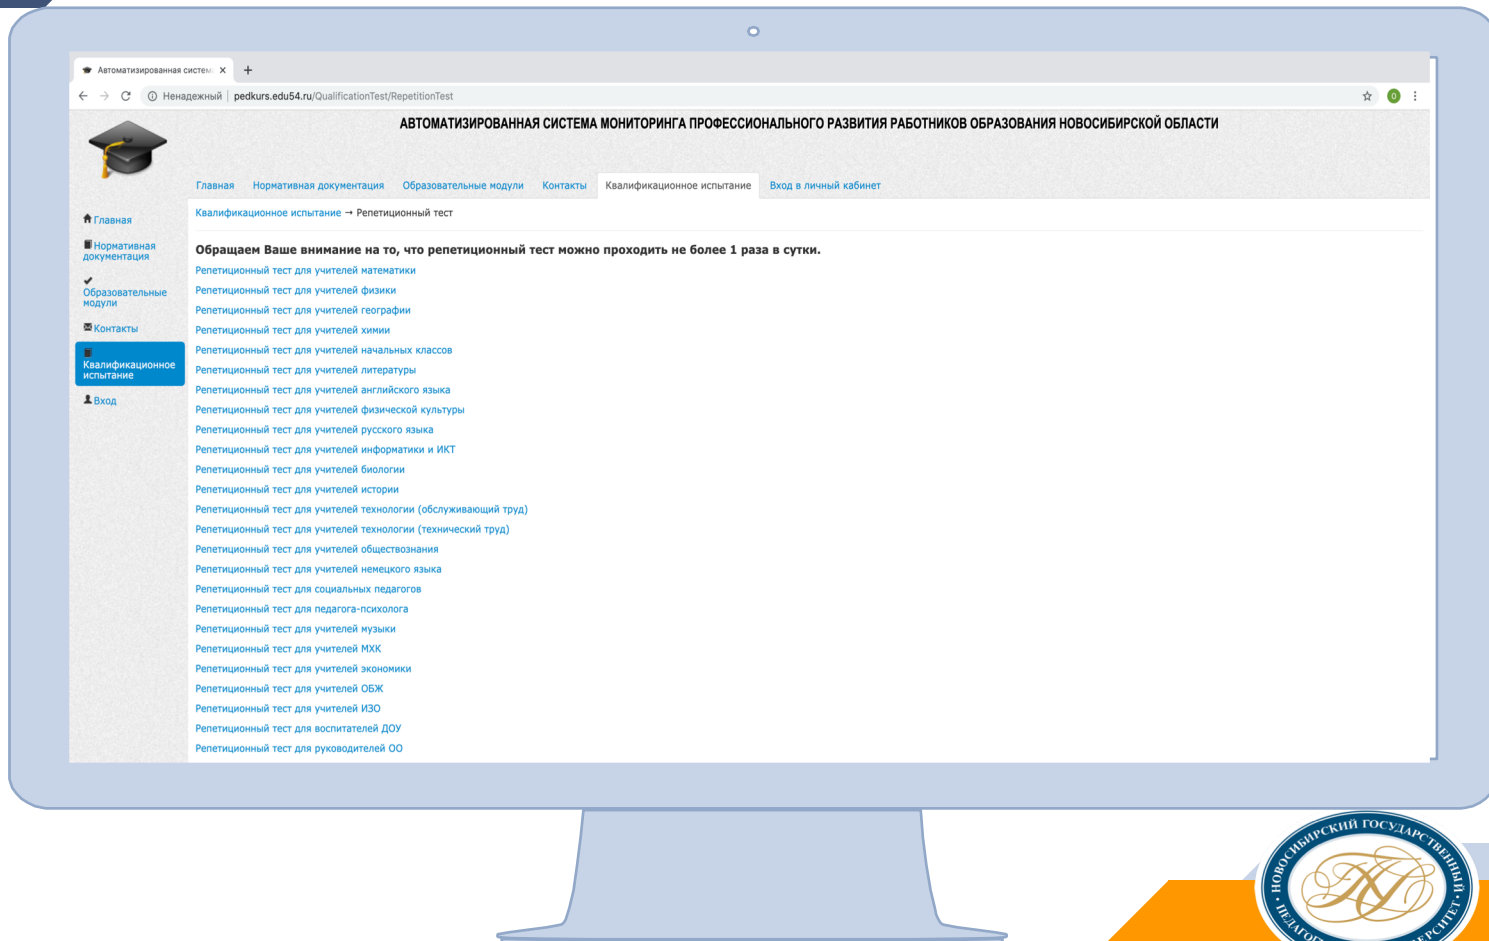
Автоматизированная систем ×
+

Ненадежный | pedkurs.edu54.ru/QualificationTest/RepetitionTest

АВТОМАТИЗИРОВАННАЯ СИСТЕМА МОНИТОРИНГА ПРОФЕССИОНАЛЬНОГО РАЗВИТИЯ РАБОТНИКОВ ОБРАЗОВАНИЯ НОВОСИБИРСКОЙ ОБЛАСТИ

Главная Нормативная документация Образовательные модули Контакты Квалификационное испытание Вход в личный кабинет

Главная
Нормативная документация
Образовательные модули
Контакты
Квалификационное испытание
Вход

Квалификационное испытание → Репетиционный тест

Обращаем Ваше внимание на то, что репетиционный тест можно проходить не более 1 раза в сутки.

Репетиционный тест для учителей математики
Репетиционный тест для учителей физики
Репетиционный тест для учителей географии
Репетиционный тест для учителей химии
Репетиционный тест для учителей начальных классов
Репетиционный тест для учителей литературы
Репетиционный тест для учителей английского языка
Репетиционный тест для учителей физической культуры
Репетиционный тест для учителей русского языка
Репетиционный тест для учителей информатики и ИКТ
Репетиционный тест для учителей биологии
Репетиционный тест для учителей истории
Репетиционный тест для учителей технологии (обслуживающий труд)
Репетиционный тест для учителей технологии (технический труд)
Репетиционный тест для учителей обществознания
Репетиционный тест для учителей немецкого языка
Репетиционный тест для социальных педагогов
Репетиционный тест для педагога-психолога
Репетиционный тест для учителей музыки
Репетиционный тест для учителей МХК
Репетиционный тест для учителей экономики
Репетиционный тест для учителей ОБЖ
Репетиционный тест для учителей ИЗО
Репетиционный тест для воспитателей ДОУ
Репетиционный тест для руководителей ОО

НОВОСИБИРСКИЙ ГОСУДАРСТВЕННЫЙ ПЕДАГО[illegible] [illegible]ВЕРСИТЕТ